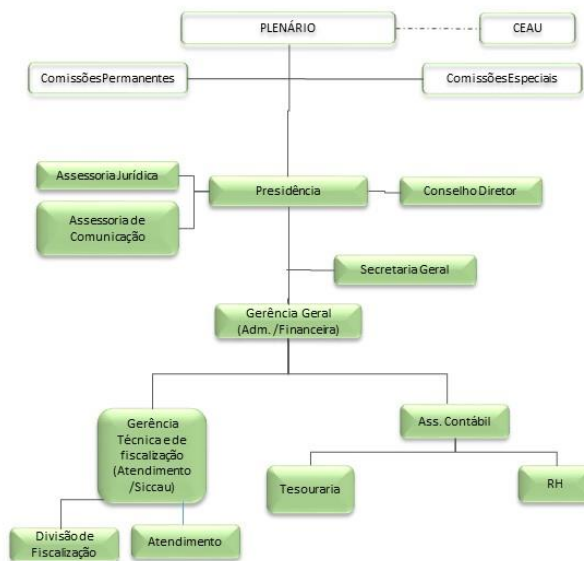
PLENÁRIO

CEAU

ComissõesPermanentes

ComissõesEspeciais

Assessoria Jurídica

Assessoria de Comunicação

Presidência

Conselho Diretor

Secretaria Geral

Gerência Geral (Adm. /Financeira)

Gerência Técnica e de fiscalização (Atendimento /Siccau)

Ass. Contábil

Tesouraria

RH

Divisão de Fiscalização

Atendimento